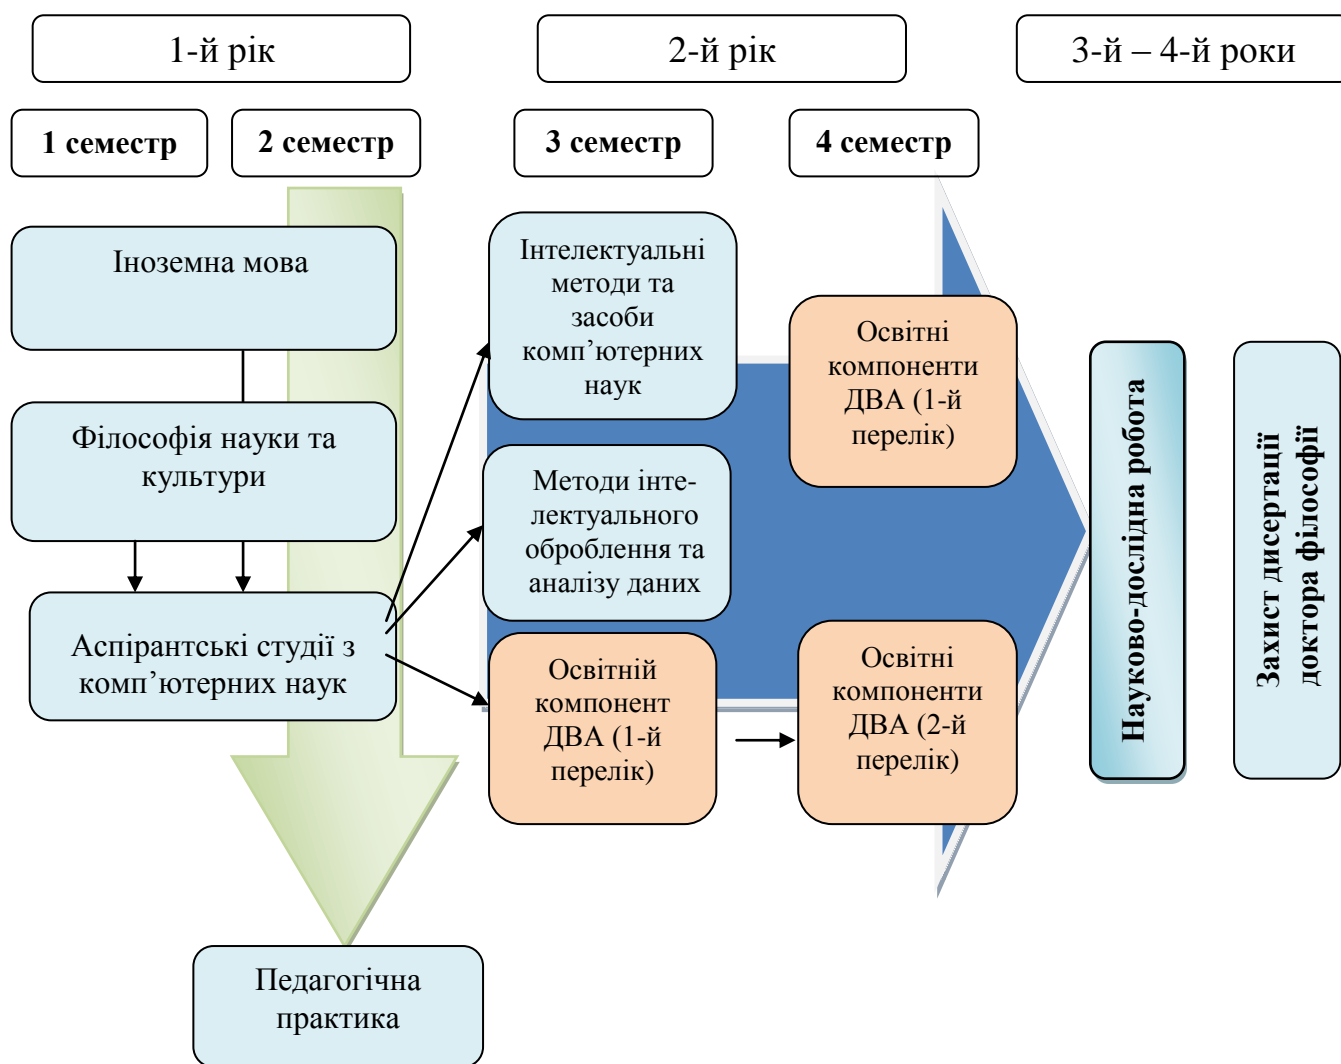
1-й рік

2-й рік

3-й – 4-й роки

1 семестр

2 семестр

3 семестр

4 семестр

Іноземна мова

Філософія науки та культури

Аспірантські студії з комп’ютерних наук

Інтелектуальні методи та засоби комп’ютерних наук

Методи інтелектуального оброблення та аналізу даних

Освітній компонент ДВА (1-й перелік)

Освітні компоненти ДВА (1-й перелік)

Освітні компоненти ДВА (2-й перелік)

Науково-дослідна робота

Захист дисертації доктора філософії

Педагогічна практика